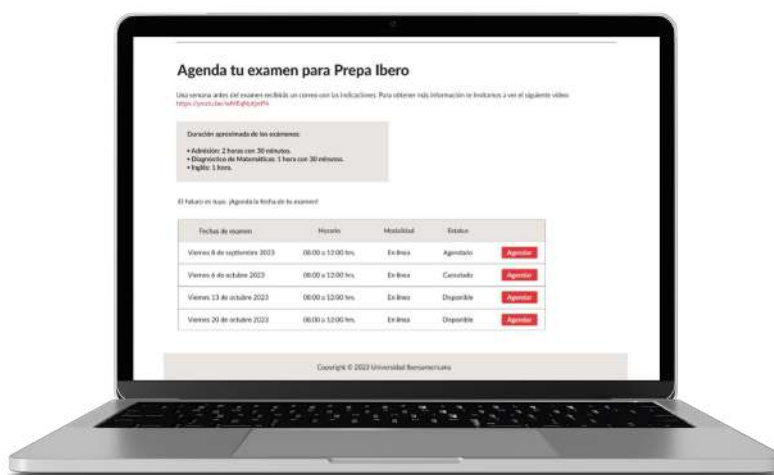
Agenda tu examen para Prepa Ibero

Una semana antes del examen recibirás un correo con las indicaciones. Para obtener más información te invitamos a ver el siguiente video: https://youtu.be/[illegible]

Duración aproximada de los exámenes:

• Admisión: 2 horas con 30 minutos.
• Diagnóstico de Matemáticas: 1 hora con 30 minutos.
• Inglés: 1 hora.

El futuro es tuyo. ¡Agenda la fecha de tu examen!

| Fechas de examen | Horario | Modalidad | Estatus | |
|---|---|---|---|---|
| Viernes 8 de septiembre 2023 | 08:00 a 12:00 hrs. | En línea | Agendado | Agendar |
| Viernes 6 de octubre 2023 | 08:00 a 12:00 hrs. | En línea | Cancelado | Agendar |
| Viernes 13 de octubre 2023 | 08:00 a 12:00 hrs. | En línea | Disponible | Agendar |
| Viernes 20 de octubre 2023 | 08:00 a 12:00 hrs. | En línea | Disponible | Agendar |

Copyright © 2023 Universidad Iberoamericana